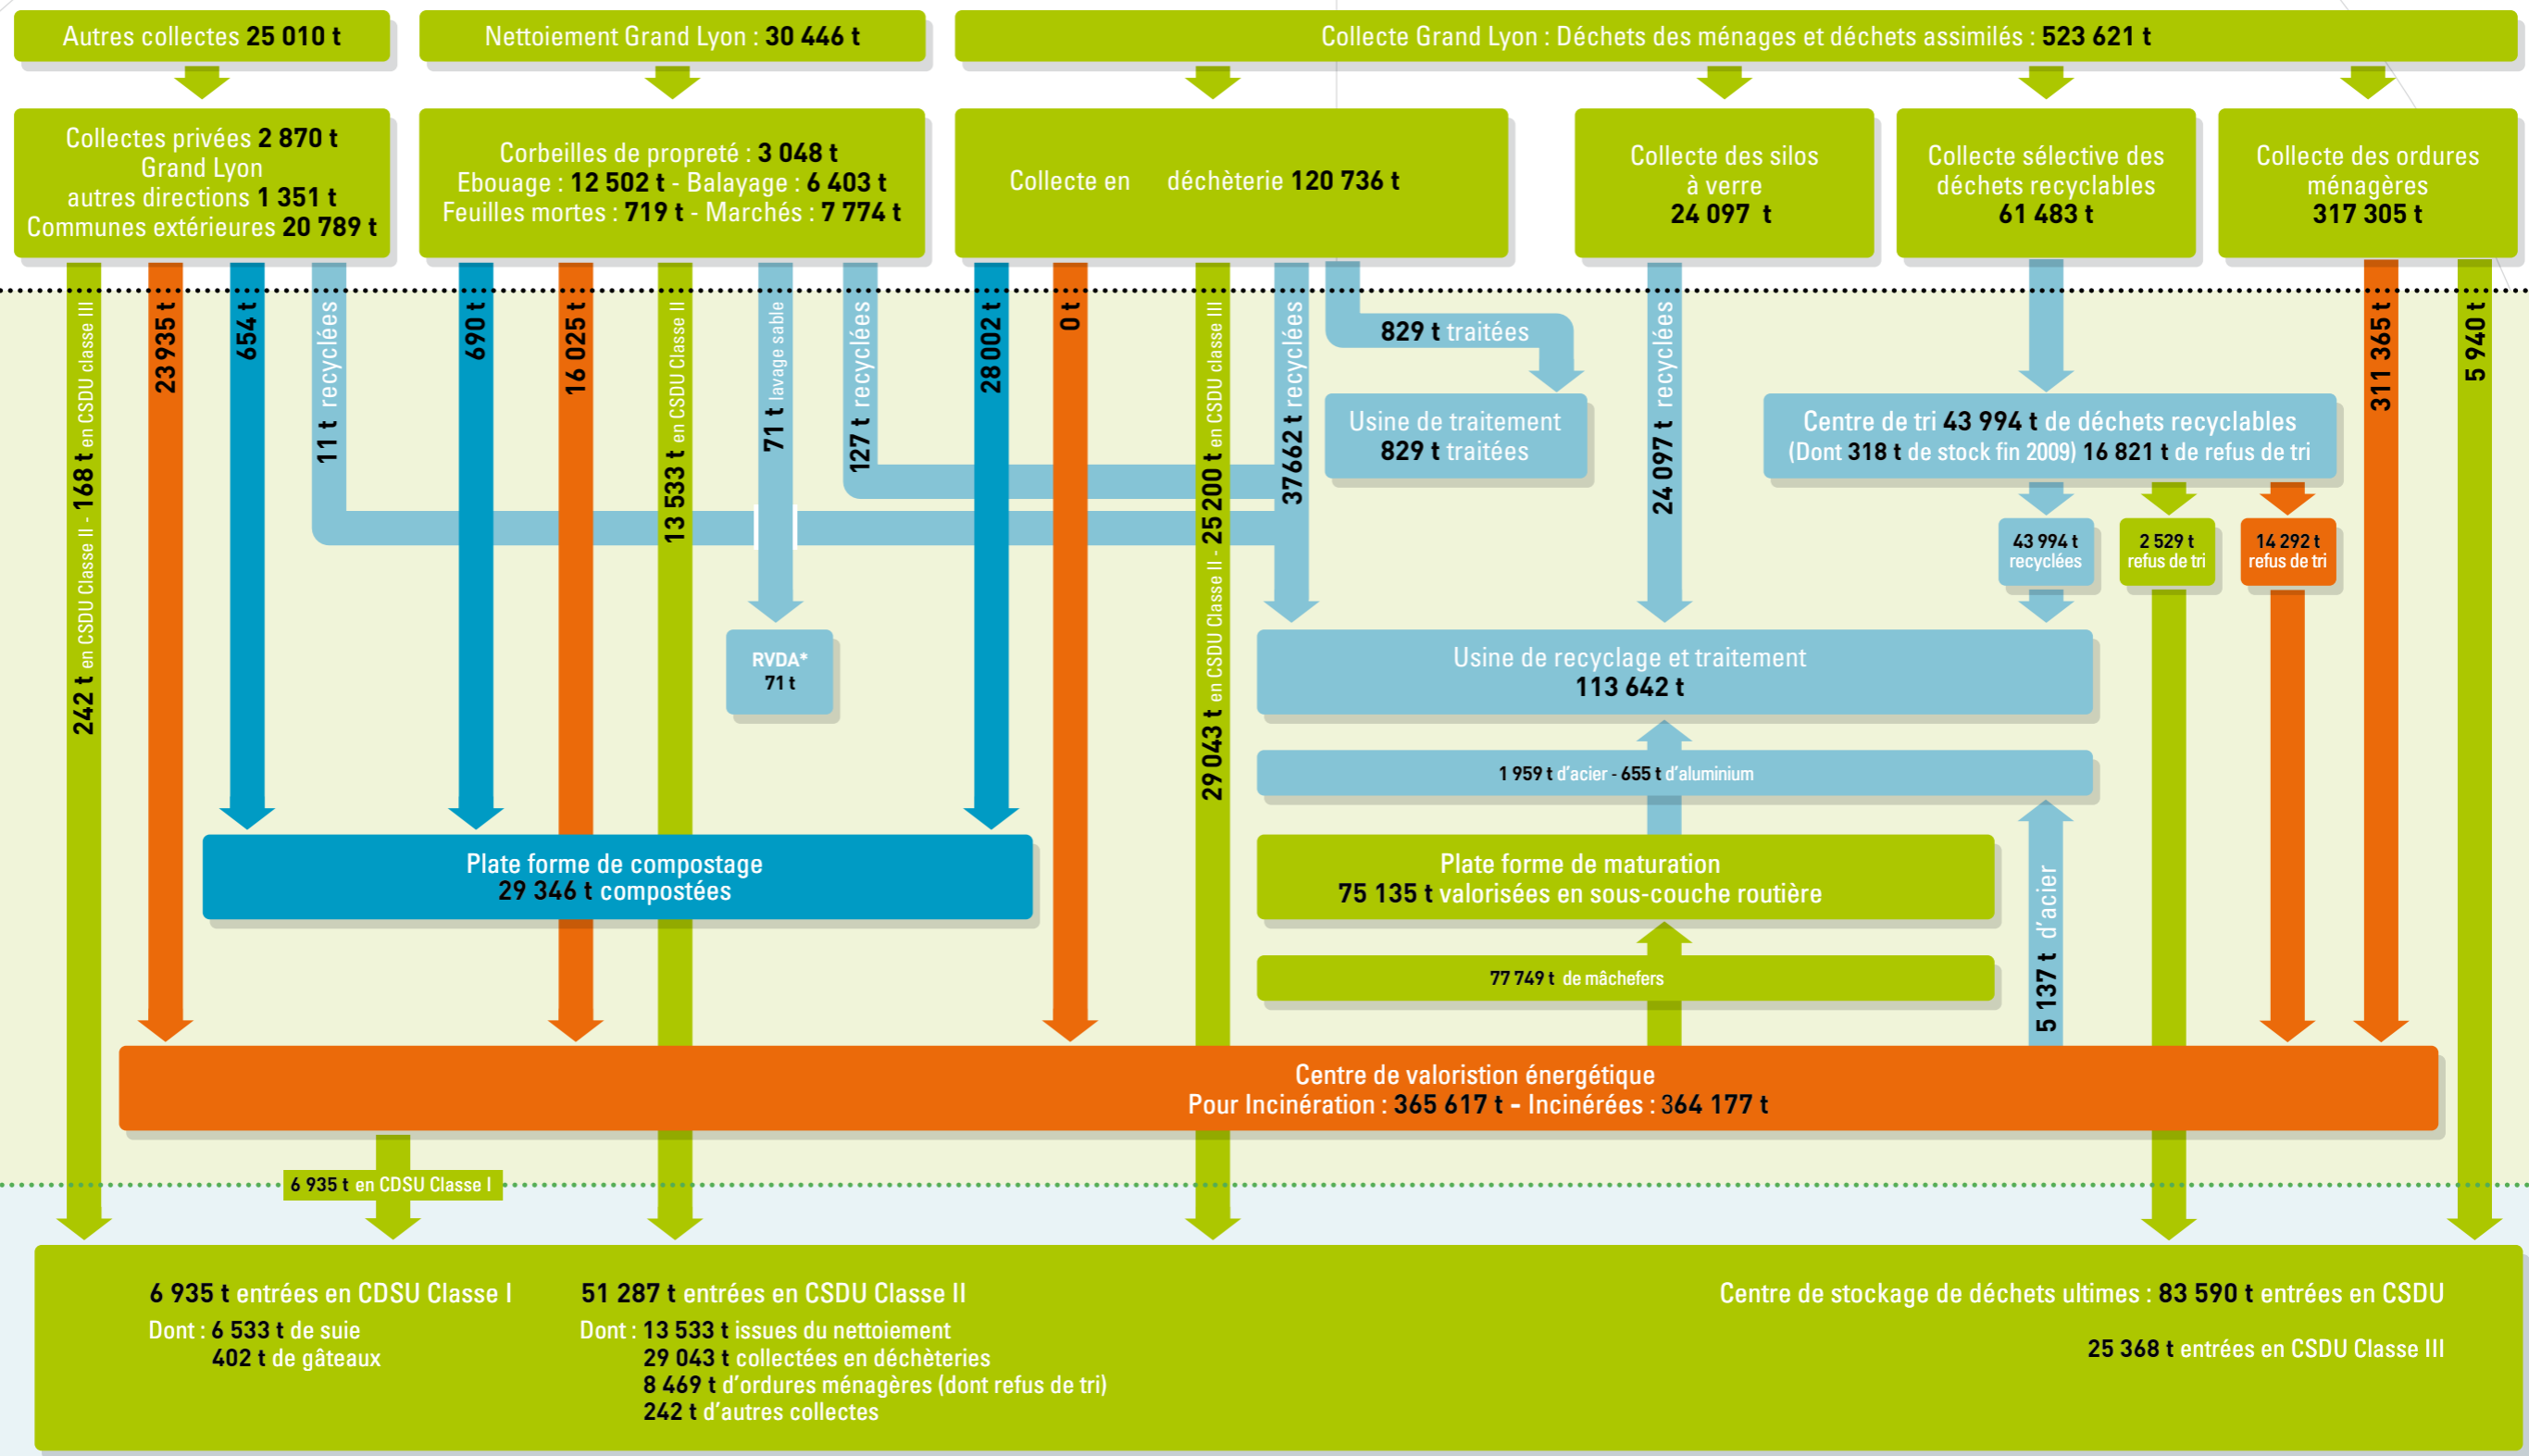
Autres collectes 25 010 t

Nettoiement Grand Lyon : 30 446 t

Collecte Grand Lyon : Déchets des ménages et déchets assimilés : 523 621 t

Collectes privées 2 870 t
Grand Lyon
autres directions 1 351 t
Communes extérieures 20 789 t

Corbeilles de propreté : 3 048 t
Ebouage : 12 502 t - Balayage : 6 403 t
Feuilles mortes : 719 t - Marchés : 7 774 t

Collecte en déchèterie 120 736 t

Collecte des silos à verre 24 097 t

Collecte sélective des déchets recyclables 61 483 t

Collecte des ordures ménagères 317 305 t

242 t en CSDU Classe II - 168 t en CSDU classe III

23 935 t

654 t

11 t recyclées

690 t

16 025 t

13 533 t en CSDU Classe II

71 t lavage sable

127 t recyclées

28 002 t

0 t

29 043 t en CSDU Classe II - 25 200 t en CSDU classe III

37 662 t recyclées

829 t traitées

Usine de traitement
829 t traitées

24 097 t recyclées

Centre de tri 43 994 t de déchets recyclables
(Dont 318 t de stock fin 2009) 16 821 t de refus de tri

311 365 t

5 940 t

43 994 t recyclées

2 529 t refus de tri

14 292 t refus de tri

RVDA*
71 t

Usine de recyclage et traitement
113 642 t

1 959 t d'acier - 655 t d'aluminium

Plate forme de compostage
29 346 t compostées

Plate forme de maturation
75 135 t valorisées en sous-couche routière

77 749 t de mâchefers

5 137 t d'acier

Centre de valoristion énergétique
Pour Incinération : 365 617 t - Incinérées : 364 177 t

6 935 t en CDSU Classe I

6 935 t entrées en CDSU Classe I
Dont : 6 533 t de suie
402 t de gâteaux

51 287 t entrées en CSDU Classe II
Dont : 13 533 t issues du nettoiement
29 043 t collectées en déchèteries
8 469 t d'ordures ménagères (dont refus de tri)
242 t d'autres collectes

Centre de stockage de déchets ultimes : 83 590 t entrées en CSDU

25 368 t entrées en CSDU Classe III